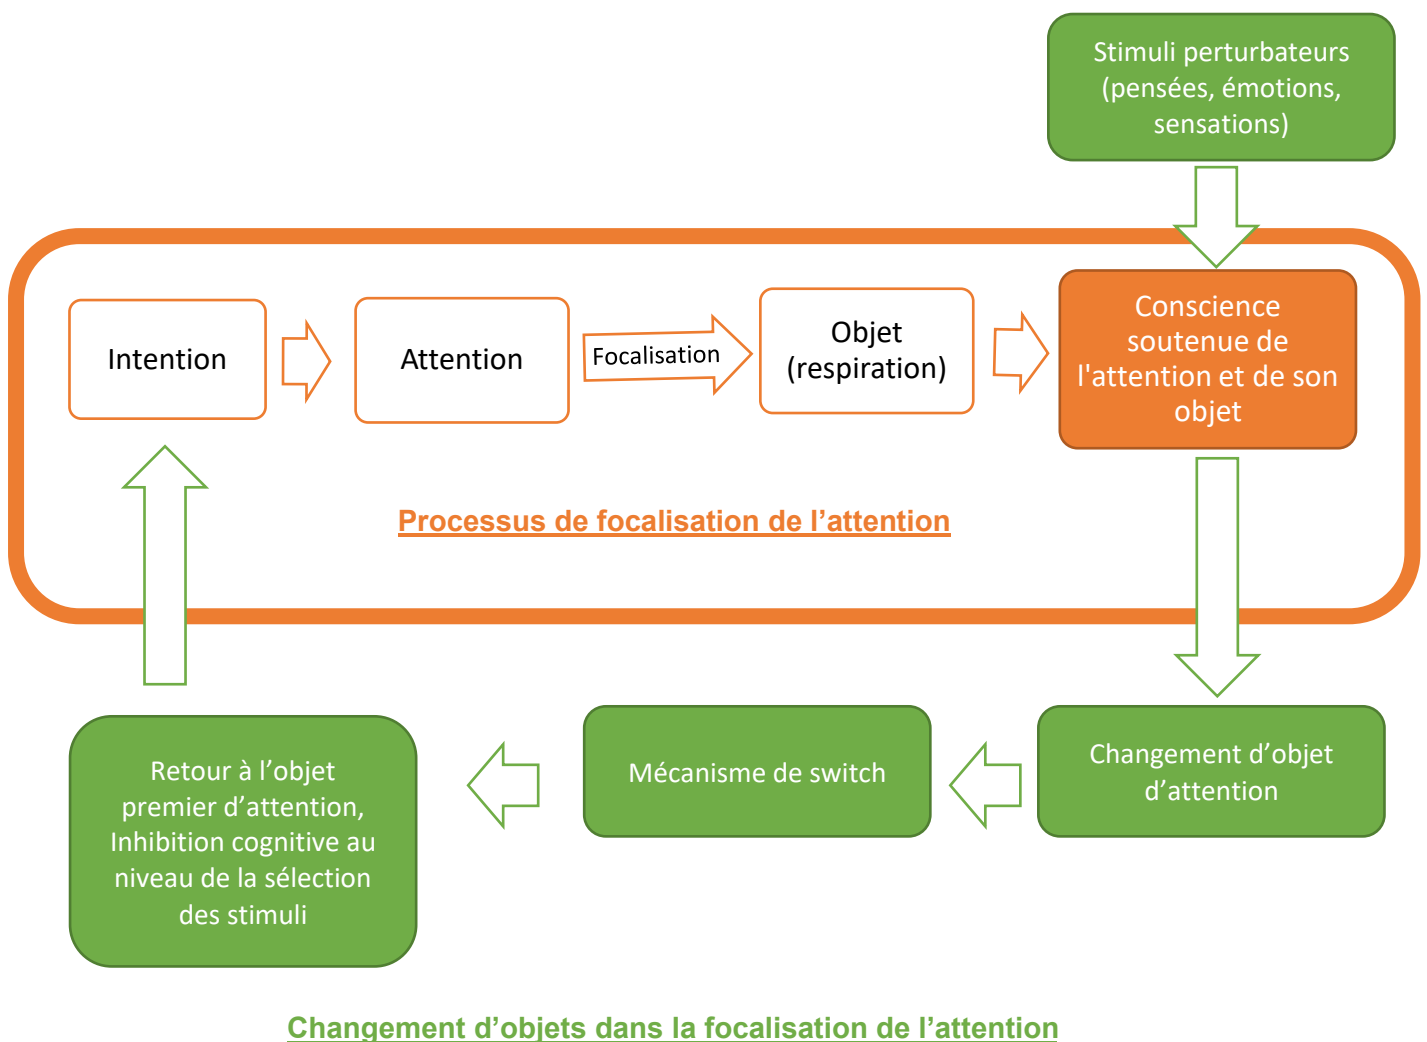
Stimuli perturbateurs (pensées, émotions, sensations)

Intention

Attention

Focalisation

Objet (respiration)

Conscience soutenue de l'attention et de son objet

Processus de focalisation de l’attention

Retour à l’objet premier d’attention, Inhibition cognitive au niveau de la sélection des stimuli

Mécanisme de switch

Changement d’objet d’attention

Changement d’objets dans la focalisation de l’attention